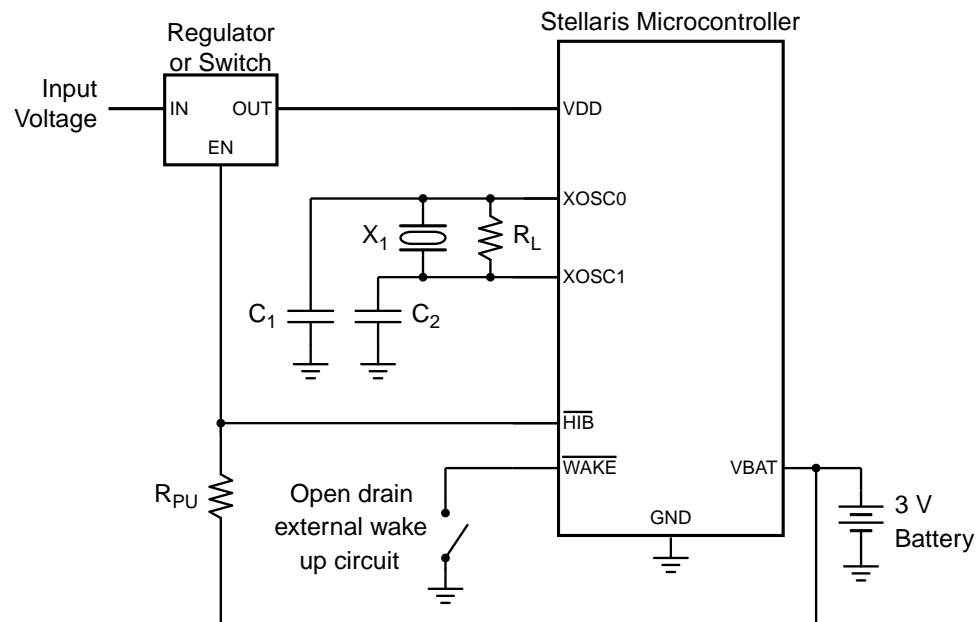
Stellaris Microcontroller

Regulator or Switch

Input Voltage

IN

OUT

EN

VDD

XOSC0

$X_1$

$R_L$

XOSC1

$C_1$

$C_2$

$\overline{HIB}$

$\overline{WAKE}$

VBAT

$R_{PU}$

Open drain external wake up circuit

GND

3 V Battery